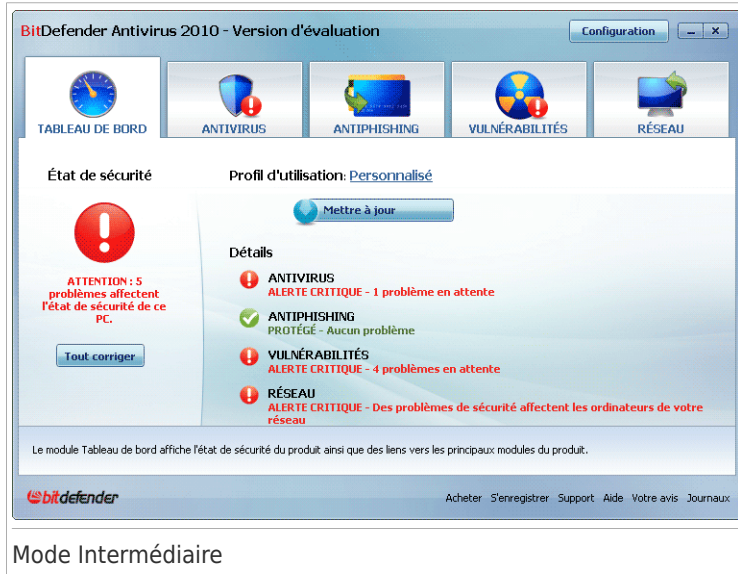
BitDefender Antivirus 2010 - Version d'évaluation

Configuration

_ x

TABLEAU DE BORD

ANTIVIRUS

ANTIPHISHING

VULNÉRABILITÉS

RÉSEAU

État de sécurité

ATTENTION : 5 problèmes affectent l'état de sécurité de ce PC.

Tout corriger

Profil d'utilisation: Personnalisé

Mettre à jour

Détails

ANTIVIRUS
ALERTE CRITIQUE - 1 problème en attente

ANTIPHISHING
PROTÉGÉ - Aucun problème

VULNÉRABILITÉS
ALERTE CRITIQUE - 4 problèmes en attente

RÉSEAU
ALERTE CRITIQUE - Des problèmes de sécurité affectent les ordinateurs de votre réseau

Le module Tableau de bord affiche l'état de sécurité du produit ainsi que des liens vers les principaux modules du produit.

bitdefender

Acheter S'enregistrer Support Aide Votre avis Journaux

Mode Intermédiaire